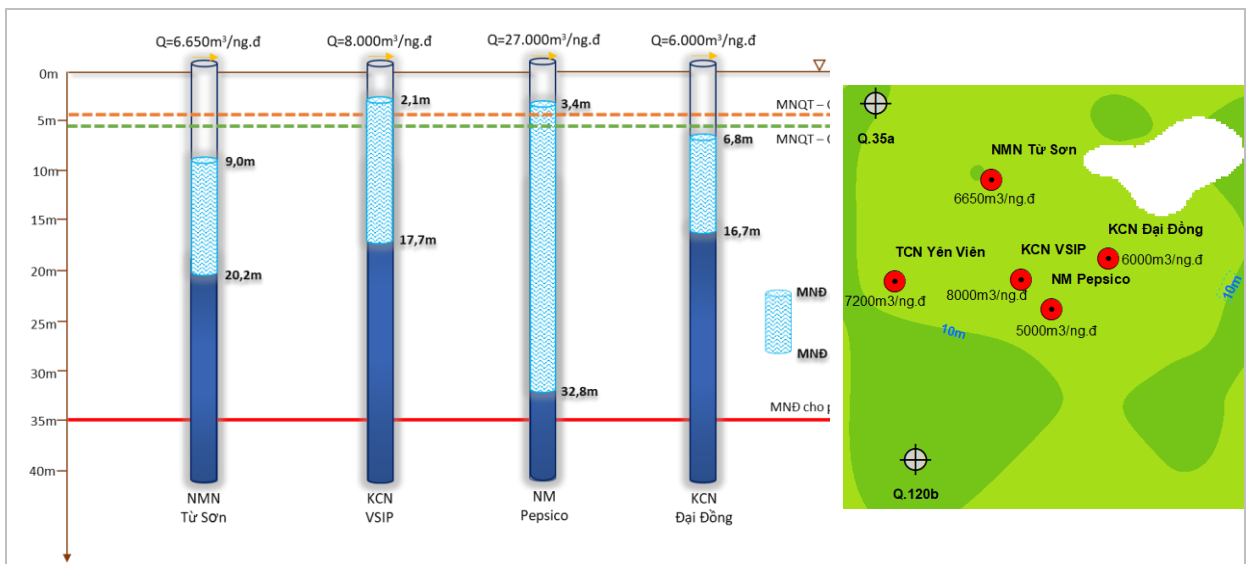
Q=6.650m³/ng.đ
Q=8.000m³/ng.đ
Q=27.000m³/ng.đ
Q=6.000m³/ng.đ

0m
5m
10m
15m
20m
25m
30m
35m
40m

MNQT – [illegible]
MNQT – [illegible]

9,0m
20,2m
2,1m
17,7m
3,4m
32,8m
6,8m
16,7m

MNĐ
MNĐ

MNĐ cho p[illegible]

NMN
Từ Sơn

KCN
VSIP

NM
Pepsico

KCN
Đại Đồng

Q.35a
NMN Từ Sơn
6650m3/ng.đ
KCN Đại Đồng
6000m3/ng.đ
TCN Yên Viên
7200m3/ng.đ
KCN VSIP
8000m3/ng.đ
NM Pepsico
5000m3/ng.đ
10m
10m
Q.120b